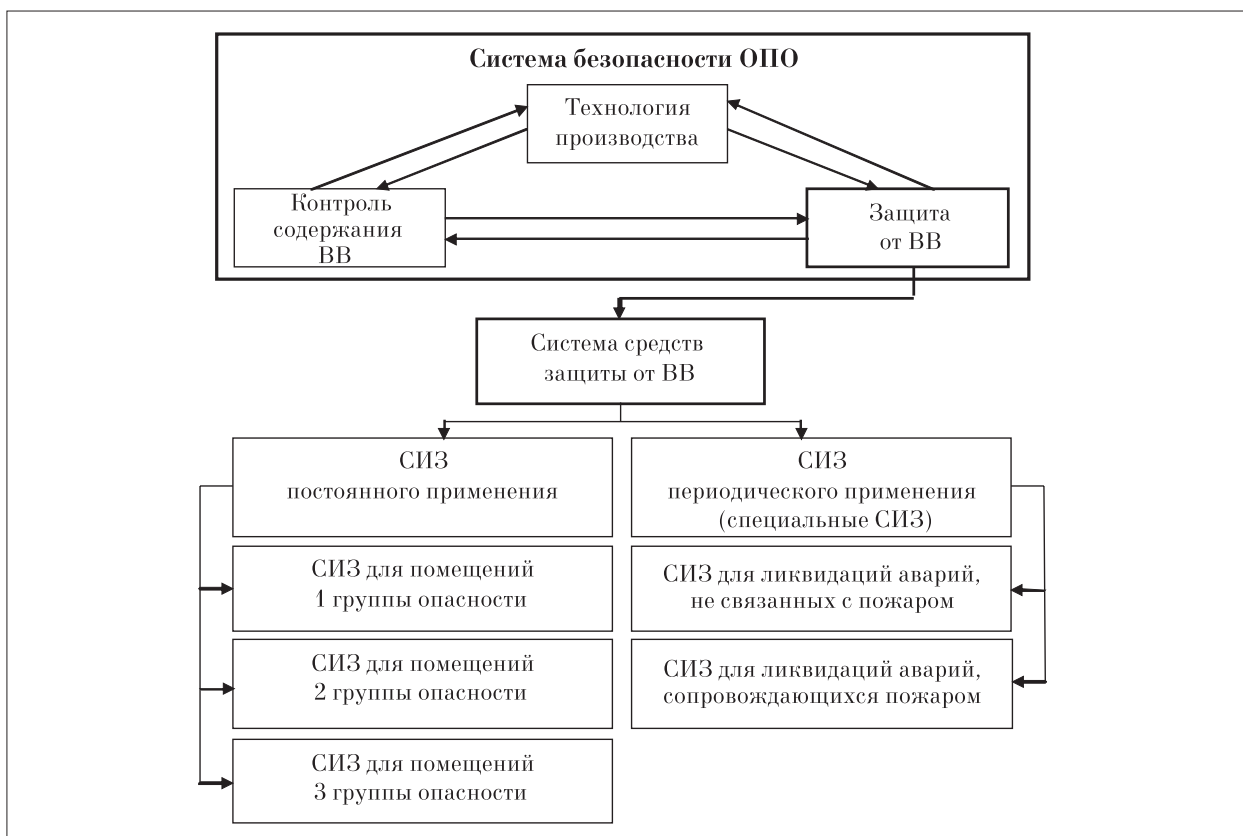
Система безопасности ОПО

Технология производства

Контроль содержания ВВ

Защита от ВВ

Система средств защиты от ВВ

СИЗ постоянного применения

СИЗ для помещений 1 группы опасности

СИЗ для помещений 2 группы опасности

СИЗ для помещений 3 группы опасности

СИЗ периодического применения (специальные СИЗ)

СИЗ для ликвидаций аварий, не связанных с пожаром

СИЗ для ликвидаций аварий, сопровождающихся пожаром